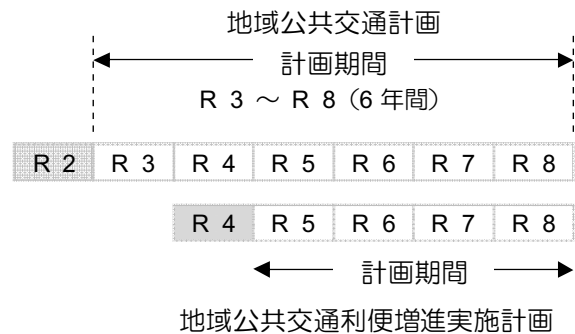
地域公共交通計画

計画期間

R 3 ～ R 8（6 年間）

| R 2 | R 3 | R 4 | R 5 | R 6 | R 7 | R 8 |
|---|---|---|---|---|---|---|

| R 4 | R 5 | R 6 | R 7 | R 8 |
|---|---|---|---|---|

計画期間

地域公共交通利便増進実施計画